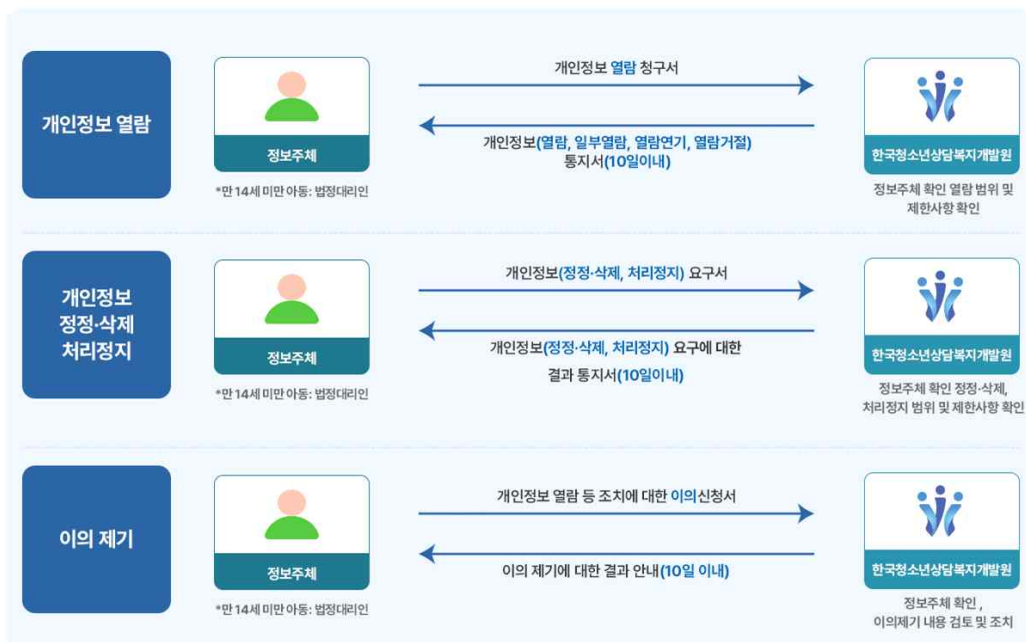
개인정보 열람

정보주체

*만 14세 미만 아동: 법정대리인

개인정보 열람 청구서

개인정보(열람, 일부열람, 열람연기, 열람거절) 통지서(10일이내)

한국청소년상담복지개발원

정보주체 확인 열람 범위 및 제한사항 확인

개인정보 정정·삭제 처리정지

정보주체

*만 14세 미만 아동: 법정대리인

개인정보(정정·삭제, 처리정지) 요구서

개인정보(정정·삭제, 처리정지) 요구에 대한 결과 통지서(10일이내)

한국청소년상담복지개발원

정보주체 확인 정정·삭제, 처리정지 범위 및 제한사항 확인

이의 제기

정보주체

*만 14세 미만 아동: 법정대리인

개인정보 열람 등 조치에 대한 이의신청서

이의 제기에 대한 결과 안내(10일 이내)

한국청소년상담복지개발원

정보주체 확인 , 이의제기 내용 검토 및 조치